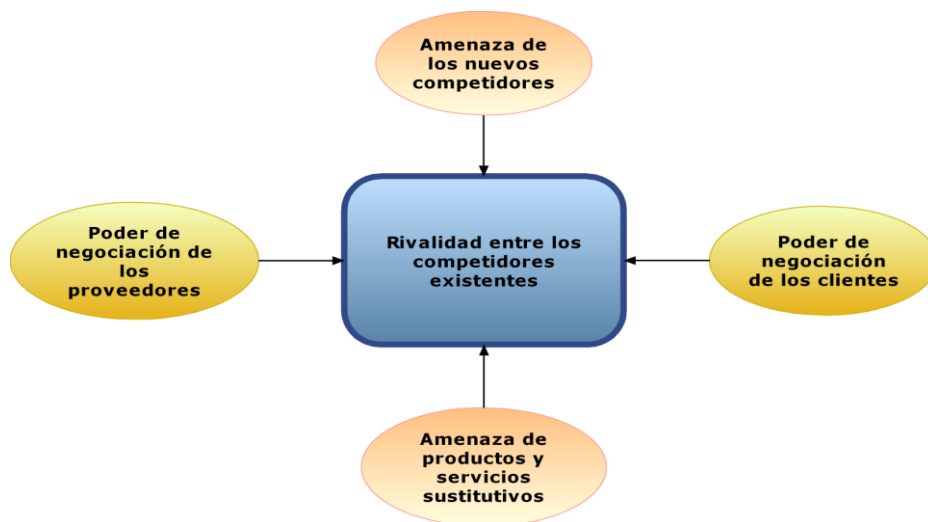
Amenaza de los nuevos competidores

Poder de negociación de los proveedores

Rivalidad entre los competidores existentes

Poder de negociación de los clientes

Amenaza de productos y servicios sustitutivos